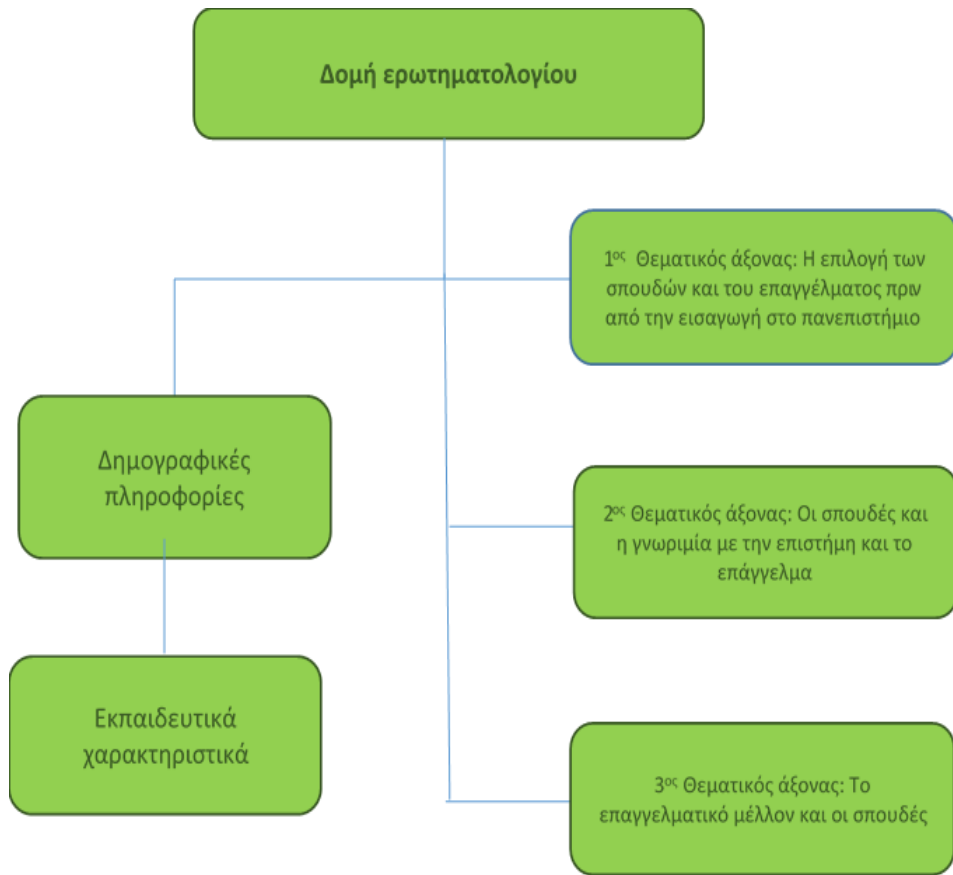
Δομή ερωτηματολογίου

1$^{ος}$ Θεματικός άξονας: Η επιλογή των σπουδών και του επαγγέλματος πριν από την εισαγωγή στο πανεπιστήμιο

Δημογραφικές πληροφορίες

2$^{ος}$ Θεματικός άξονας: Οι σπουδές και η γνωριμία με την επιστήμη και το επάγγελμα

Εκπαιδευτικά χαρακτηριστικά

3$^{ος}$ Θεματικός άξονας: Το επαγγελματικό μέλλον και οι σπουδές